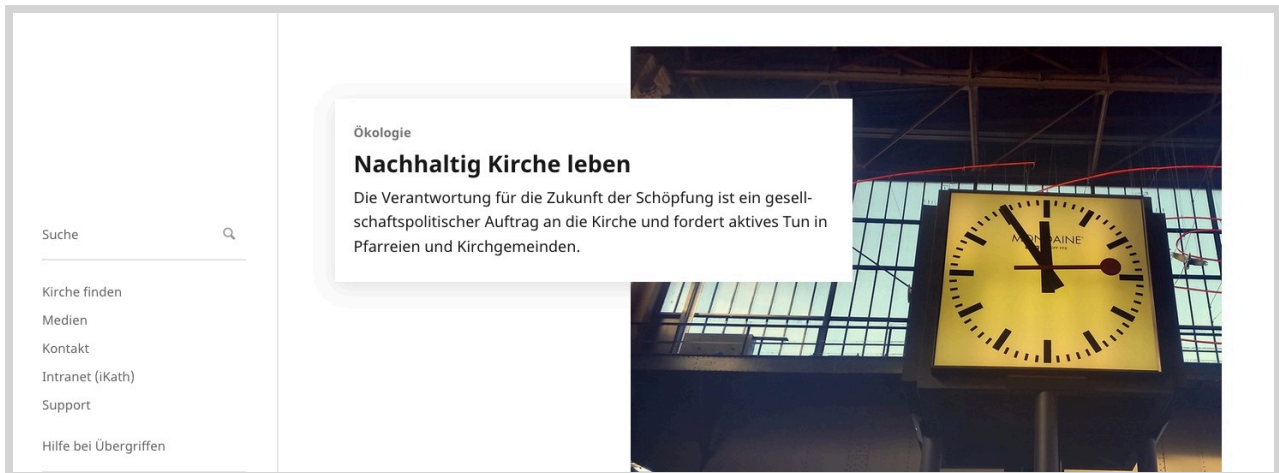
Suche

Kirche finden
Medien
Kontakt
Intranet (iKath)
Support

Hilfe bei Übergriffen

Ökologie

Nachhaltig Kirche leben

Die Verantwortung für die Zukunft der Schöpfung ist ein gesellschaftspolitischer Auftrag an die Kirche und fordert aktives Tun in Pfarreien und Kirchgemeinden.

MONDAINE